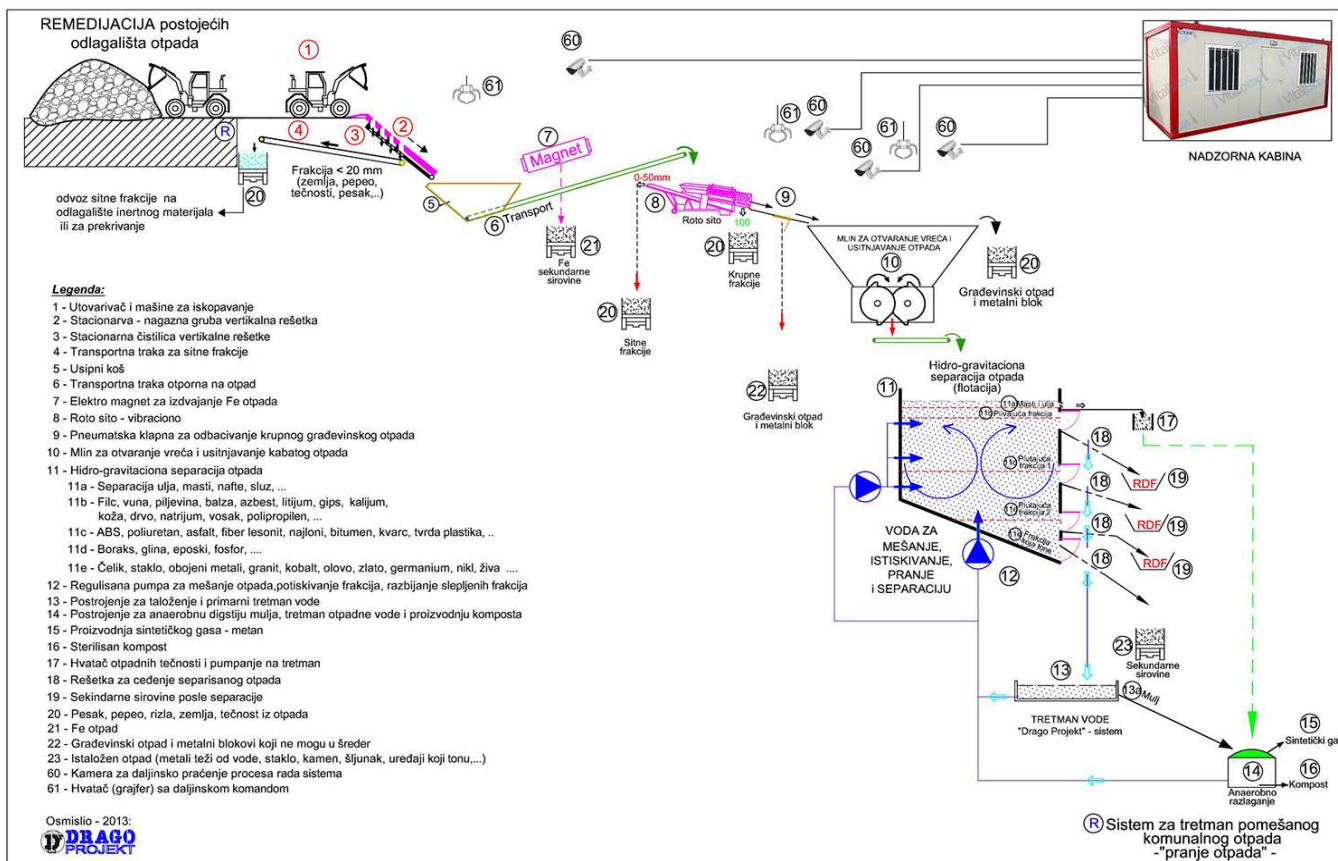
REMEDIJACIJA postojećih odlagališta otpada

1

60

61

R

4

3

2

Frakcija < 20 mm (zemlja, pepeo, tečnosti, pesak,..)

20

odvoz sitne frakcije na odlagalište inertnog materijala ili za prekrivanje

5

6 Transport

7

Magnet

21

Fe sekundarne sirovine

0-50mm

8

Roto sito

100

20

Krupne frakcije

9

20

Sitne frakcije

MLIN ZA OTVARANJE VREĆA I USITNJAVANJE OTPADA

10

20

Građevinski otpad i metalni blok

61 60 61 60 60

NADZORNA KABINA

22

Građevinski otpad i metalni blok

Hidro-gravitaciona separacija otpada (flotacija)

11

11a Masti i ulja

11b Plivajuća frakcija

11c Plivajuća frakcija 1

11d Plivajuća frakcija 2

11e Frakcija teška frak.

17

18 RDF 19

18 RDF 19

18 RDF 19

18

VODA ZA MEŠANJE, ISTISKIVANJE, PRANJE I SEPARACIJU

12

23

Sekundarne sirovine

13

13a Mulj

TRETMAN VODE "Drago Projekt" - sistem

15 Sintetički ga

14

Anaerobno razlaganje

16 Kompost

Legenda:
1 - Utovarivač i mašine za iskopavanje
2 - Stacionarva - nagazna gruba vertikalna rešetka
3 - Stacionarna čistilica vertikalne rešetke
4 - Transportna traka za sitne frakcije
5 - Usipni koš
6 - Transportna traka otporna na otpad
7 - Elektro magnet za izdvajanje Fe otpada
8 - Roto sito - vibraciono
9 - Pneumatska klapna za odbacivanje krupnog građevinskog otpada
10 - Mlin za otvaranje vreća i usitnjavanje kabatog otpada
11 - Hidro-gravitaciona separacija otpada
11a - Separacija ulja, masti, nafte, sluz, ...
11b - Filc, vuna, piljevina, balza, azbest, litijum, gips, kalijum, koža, drvo, natrijum, vosak, polipropilen, ...
11c - ABS, poliuretan, asfalt, fiber lesonit, najloni, bitumen, kvarc, tvrda plastika, ..
11d - Boraks, glina, eposki, fosfor, ....
11e - Čelik, staklo, obojeni metali, granit, kobalt, olovo, zlato, germanium, nikl, živa ....
12 - Regulisana pumpa za mešanje otpada,potiskivanje frakcija, razbijanje slepljenih frakcija
13 - Postrojenje za taloženje i primarni tretman vode
14 - Postrojenje za anaerobnu digstiju mulja, tretman otpadne vode i proizvodnju komposta
15 - Proizvodnja sintetičkog gasa - metan
16 - Sterilisan kompost
17 - Hvatač otpadnih tečnosti i pumpanje na tretman
18 - Rešetka za ceđenje separisanog otpada
19 - Sekindarne sirovine posle separacije
20 - Pesak, pepeo, rizla, zemlja, tečnost iz otpada
21 - Fe otpad
22 - Građevinski otpad i metalni blokovi koji ne mogu u šreder
23 - Istaložen otpad (metali teži od vode, staklo, kamen, šljunak, uređaji koji tonu,...)
60 - Kamera za daljinsko praćenje procesa rada sistema
61 - Hvatač (grajfer) sa daljinskom komandom

Osmislio - 2013:
DRAGO PROJEKT

R Sistem za tretman pomešanog komunalnog otpada -"pranje otpada" -